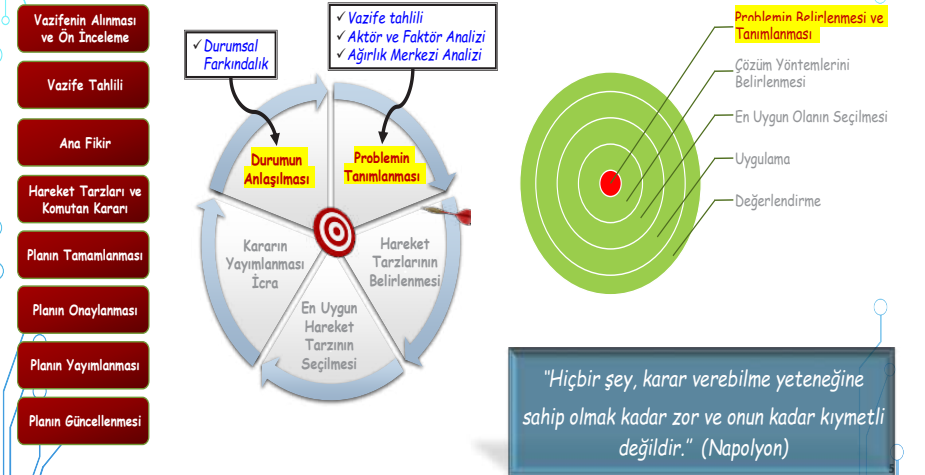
Vazifenin Alınması ve Ön İnceleme

Vazife Tahlili

Ana Fikir

Hareket Tarzları ve Komutan Kararı

Planın Tamamlanması

Planın Onaylanması

Planın Yayımlanması

Planın Güncellenmesi

✓ Durumsal Farkındalık

✓ Vazife tahlili
✓ Aktör ve Faktör Analizi
✓ Ağırlık Merkezi Analizi

Durumun Anlaşılması

Problemin Tanımlanması

Hareket Tarzlarının Belirlenmesi

En Uygun Hareket Tarzının Seçilmesi

Kararın Yayımlanması İcra

Problemin Belirlenmesi ve Tanımlanması

Çözüm Yöntemlerini Belirlenmesi

En Uygun Olanın Seçilmesi

Uygulama

Değerlendirme

"Hiçbir şey, karar verebilme yeteneğine sahip olmak kadar zor ve onun kadar kıymetli değildir." (Napolyon)